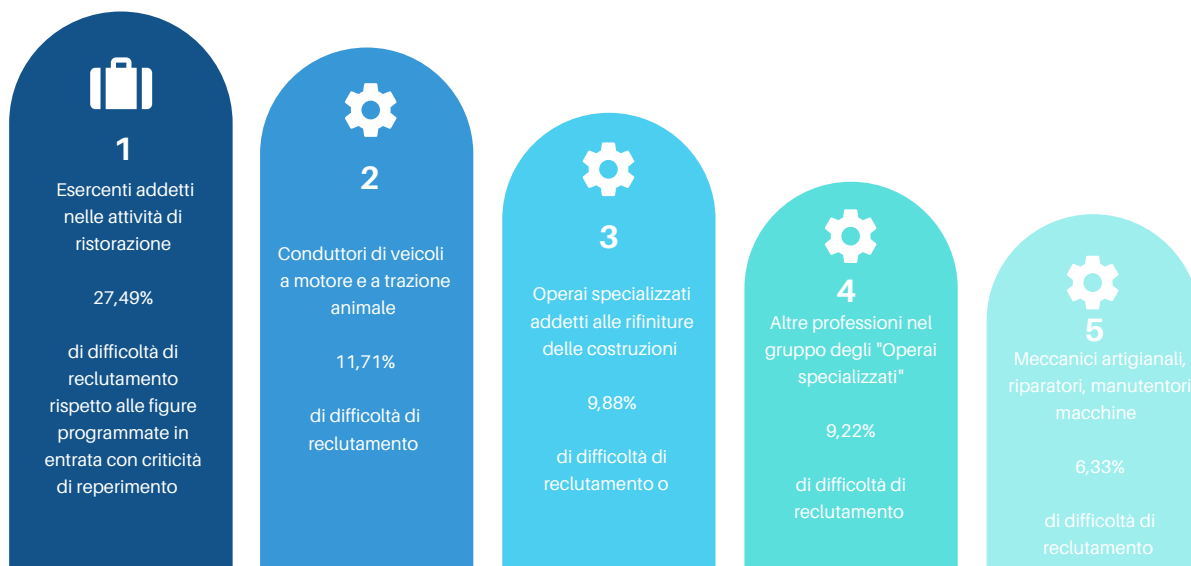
1

Esercenti addetti nelle attività di ristorazione

27,49%

di difficoltà di reclutamento rispetto alle figure programmate in entrata con criticità di reperimento

2

Conduttori di veicoli a motore e a trazione animale

11,71%

di difficoltà di reclutamento

3

Operai specializzati addetti alle rifiniture delle costruzioni

9,88%

di difficoltà di reclutamento o

4

Altre professioni nel gruppo degli "Operai specializzati"

9,22%

di difficoltà di reclutamento

5

Meccanici artigianali, riparatori, manutentori macchine

6,33%

di difficoltà di reclutamento